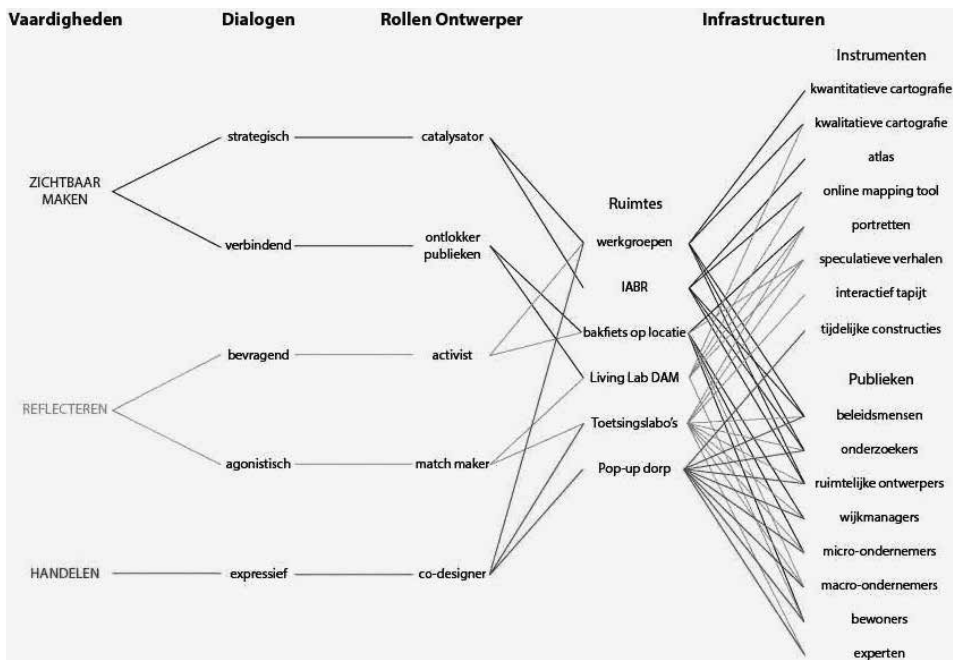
Vaardigheden

Dialogen

Rollen Ontwerper

Infrastructuren

ZICHTBAAR MAKEN

REFLECTEREN

HANDELEN

strategisch

verbindend

bevragend

agonistisch

expressief

catalysator

ontlokker publieken

activist

match maker

co-designer

Ruimtes

werkgroepen

IABR

bakfiets op locatie

Living Lab DAM

Toetsingslabo's

Pop-up dorp

Instrumenten

kwantitatieve cartografie

kwalitatieve cartografie

atlas

online mapping tool

portretten

speculatieve verhalen

interactief tapijt

tijdelijke constructies

Publieken

beleidsmensen

onderzoekers

ruimtelijke ontwerpers

wijkmanagers

micro-ondernemers

macro-ondernemers

bewoners

experten